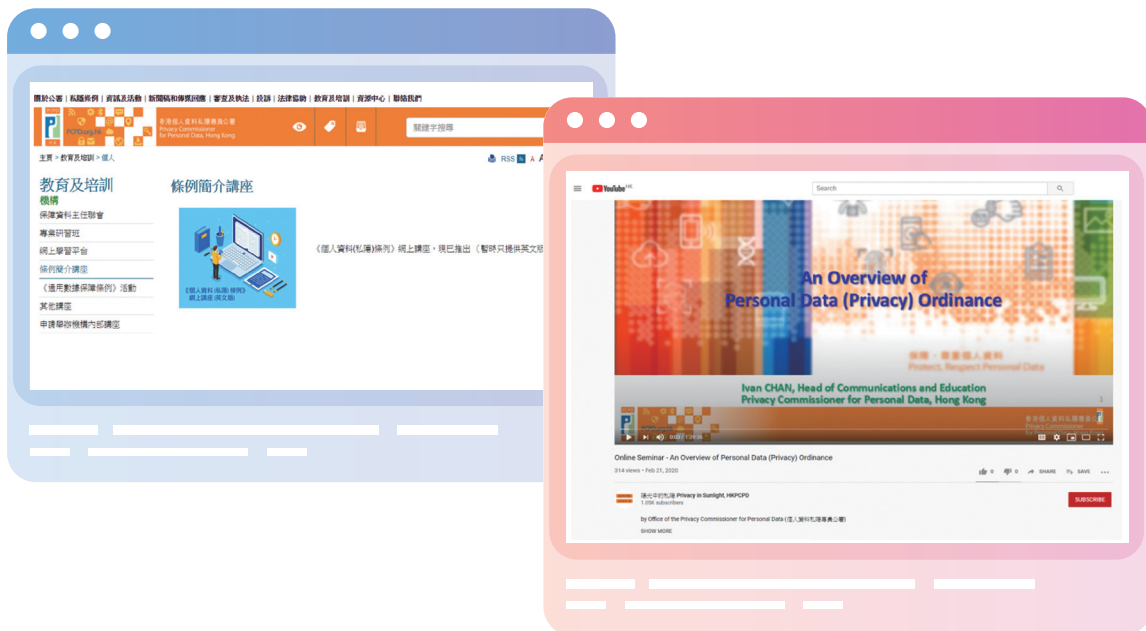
關於公署 | 私隱條例 | 資訊及活動 | 新聞稿和傳媒回應 | 審查及執法 | 設計 | 法律協助 | 教育及培訓 | 資源中心 | 聯絡我們

香港個人資料私隱專員公署
Privacy Commissioner for Personal Data, Hong Kong

PCPD.org.hk

關鍵字搜尋

主頁 > 教育及培訓 > 個人

RSS

教育及培訓
機構
保障資料主任聯會
專業研習班
網上學習平台
條例簡介講座
《遵用數據保障條例》活動
其他講座
申請舉辦機構內部講座

條例簡介講座

《個人資料(私隱)條例》網上講座(英文版)

《個人資料(私隱)條例》網上講座，現已推出（暫時只提供英文版

YouTube HK

Search

An Overview of
Personal Data (Privacy) Ordinance

保障、尊重個人資料
Protect, Respect Personal Data

Ivan CHAN, Head of Communications and Education
Privacy Commissioner for Personal Data, Hong Kong

香港個人資料私隱專員公署
Privacy Commissioner
for Personal Data, Hong Kong

0:02 / 1:24:36

Online Seminar - An Overview of Personal Data (Privacy) Ordinance
314 views • Feb 21, 2020

0 0 SHARE SAVE

陽光中的私隱 Privacy in Sunlight, HKPCPD
1.05K subscribers

SUBSCRIBE

by Office of the Privacy Commissioner for Personal Data (個人資料私隱專員公署)

SHOW MORE